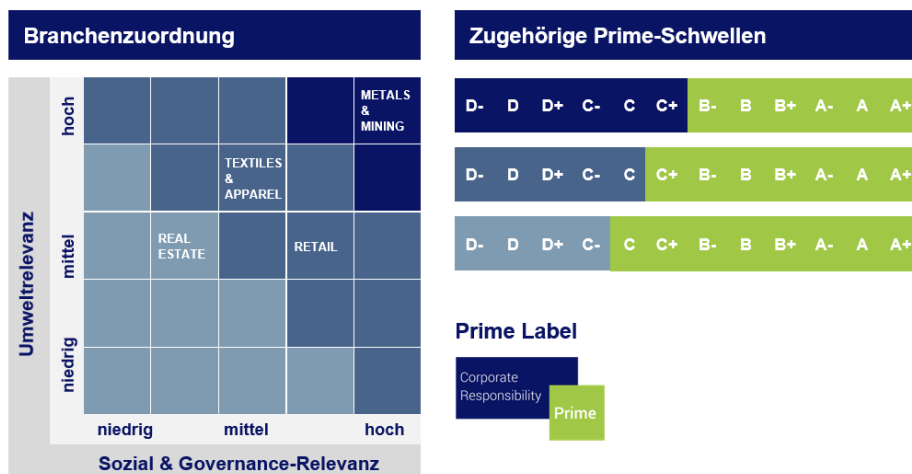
Branchenzuordnung

Zugehörige Prime-Schwellen

Umweltrelevanz

hoch

mittel

niedrig

METALS & MINING

TEXTILES & APPAREL

REAL ESTATE

RETAIL

niedrig

mittel

hoch

Sozial & Governance-Relevanz

D- D D+ C- C C+ B- B B+ A- A A+

D- D D+ C- C C+ B- B B+ A- A A+

D- D D+ C- C C+ B- B B+ A- A A+

Prime Label

Corporate Responsibility

Prime